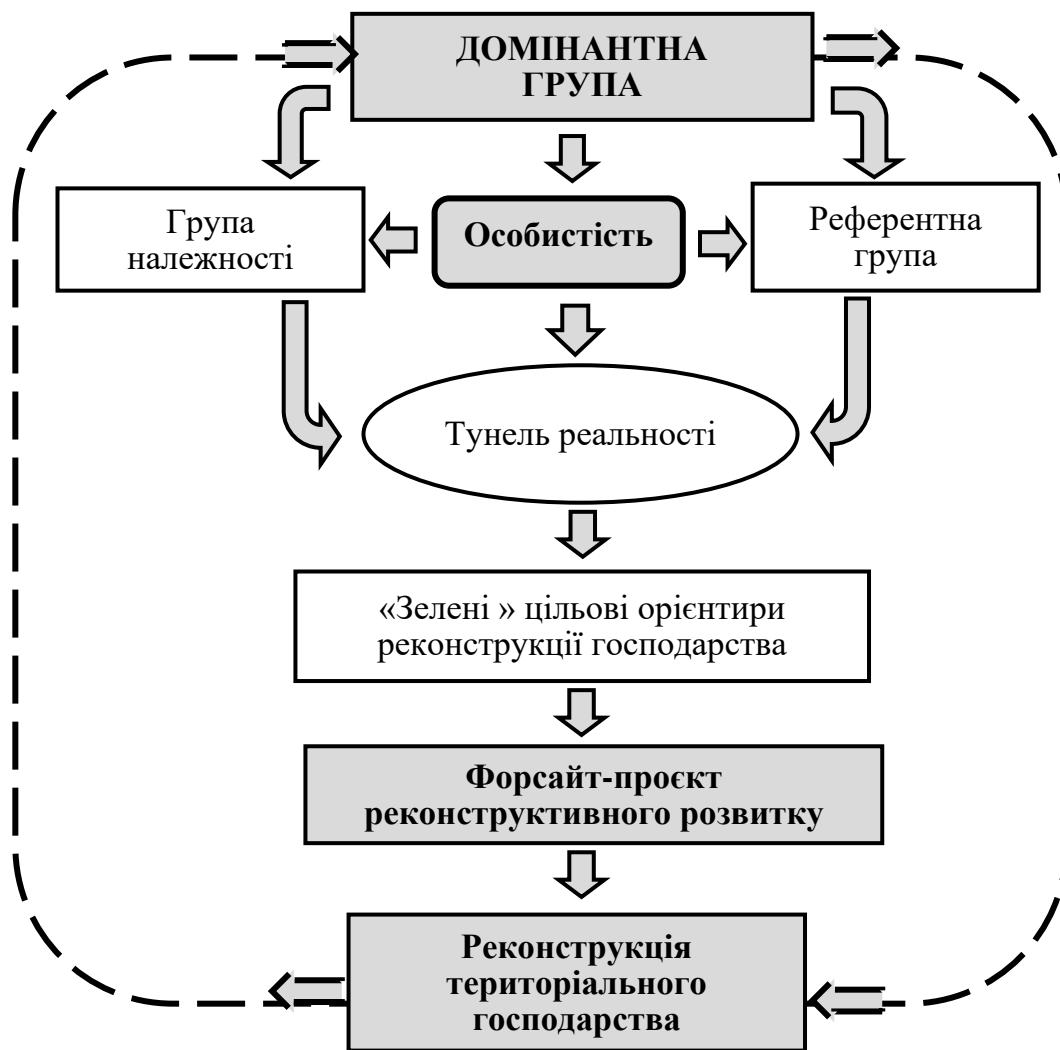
ДОМІНАНТНА ГРУПА

Група належності

Особистість

Референтна група

Тунель реальності

«Зелені » цільові орієнтири реконструкції господарства

Форсайт-проєкт реконструктивного розвитку

Реконструкція територіального господарства